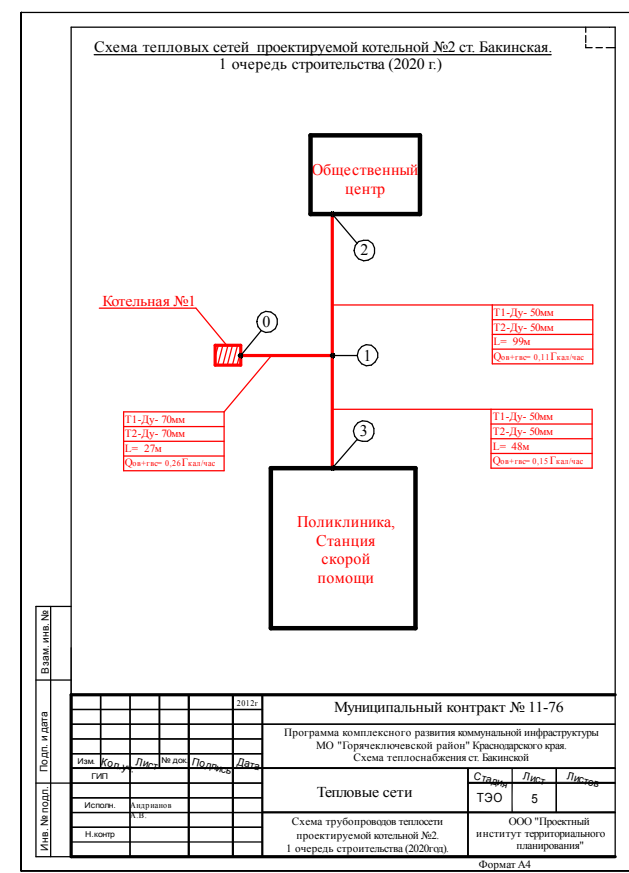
Схема тепловых сетей проектируемой котельной №2 ст. Бакинская.
1 очередь строительства (2020 г.)

Общественный центр

2

Котельная №1

0

1

T1-Ду- 50мм
T2-Ду- 50мм
L= 99м
Qов+гвс= 0,11Гкал/час

T1-Ду- 70мм
T2-Ду- 70мм
L= 27м
Qов+гвс= 0,26Гкал/час

T1-Ду- 50мм
T2-Ду- 50мм
L= 48м
Qов+гвс= 0,15Гкал/час

3

Поликлиника, Станция скорой помощи

Взам. инв. №

Подп. и дата

Инв. № подл.

2012г

Муниципальный контракт № 11-76

Программа комплексного развития коммунальной инфраструктуры МО "Горячеключевской район" Краснодарского края. Схема теплоснабжения ст. Бакинской

| Изм. | Кол.уч. | Лист | № док. | Подпись | Дата |
|---|---|---|---|---|---|
| ГИП | | | | | |
| Исполн. | Андрианов А.В. | | | | |
| Н.контр | | | | | |

Тепловые сети

| Стадия | Лист | Листов |
|---|---|---|
| ТЭО | 5 | |

Схема трубопроводов теплосети проектируемой котельной №2. 1 очередь строительства (2020год).

ООО "Проектный институт территориального планирования"

Формат А4